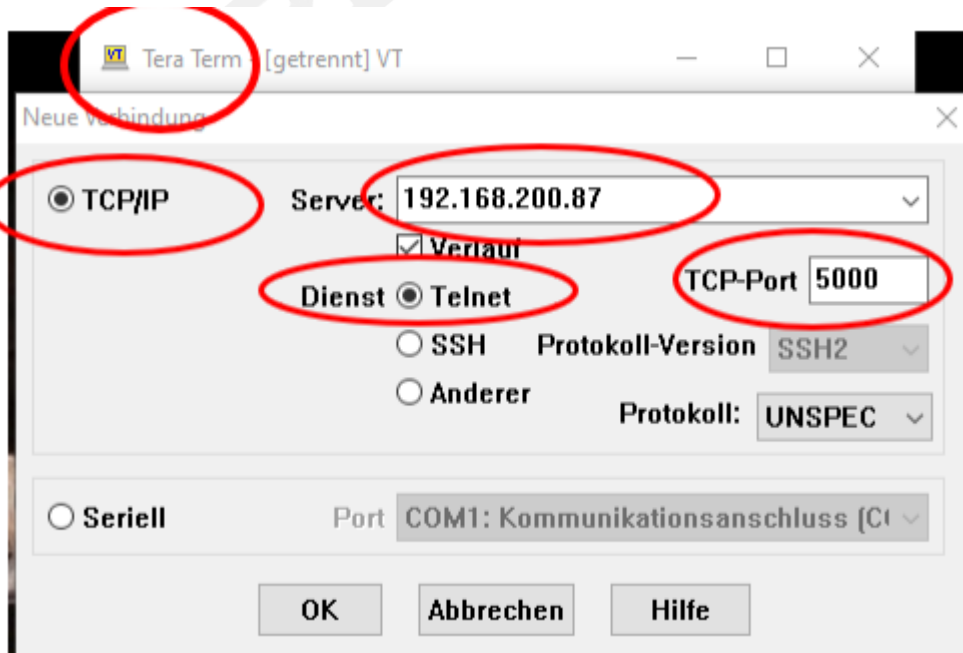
VT Tera Term - [getrennt] VT

Neue Verbindung

TCP/IP

Server: 192.168.200.87

Verlauf

Dienst Telnet

TCP-Port 5000

SSH

Protokoll-Version SSH2

Anderer

Protokoll: UNSPEC

Seriell

Port COM1: Kommunikationsanschluss (C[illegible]

OK

Abbrechen

Hilfe